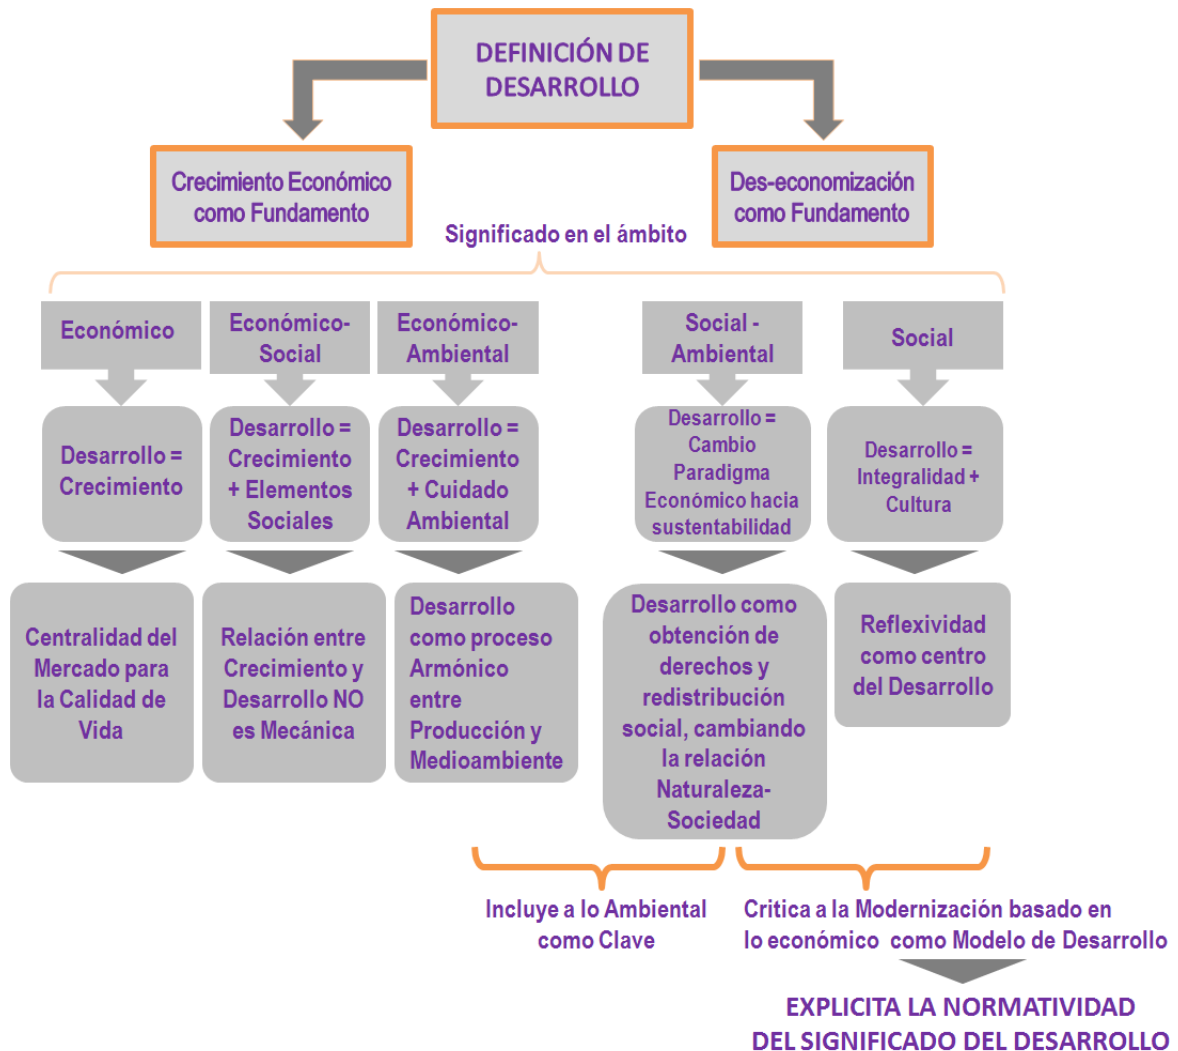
DEFINICIÓN DE DESARROLLO

Crecimiento Económico como Fundamento

Des-economización como Fundamento

Significado en el ámbito

Económico

Desarrollo = Crecimiento

Centralidad del Mercado para la Calidad de Vida

Económico-Social

Desarrollo = Crecimiento + Elementos Sociales

Relación entre Crecimiento y Desarrollo NO es Mecánica

Económico-Ambiental

Desarrollo = Crecimiento + Cuidado Ambiental

Desarrollo como proceso Armónico entre Producción y Medioambiente

Social - Ambiental

Desarrollo = Cambio Paradigma Económico hacia sustentabilidad

Desarrollo como obtención de derechos y redistribución social, cambiando la relación Naturaleza-Sociedad

Social

Desarrollo = Integralidad + Cultura

Reflexividad como centro del Desarrollo

Incluye a lo Ambiental como Clave

Critica a la Modernización basado en lo económico como Modelo de Desarrollo

EXPLICITA LA NORMATIVIDAD DEL SIGNIFICADO DEL DESARROLLO